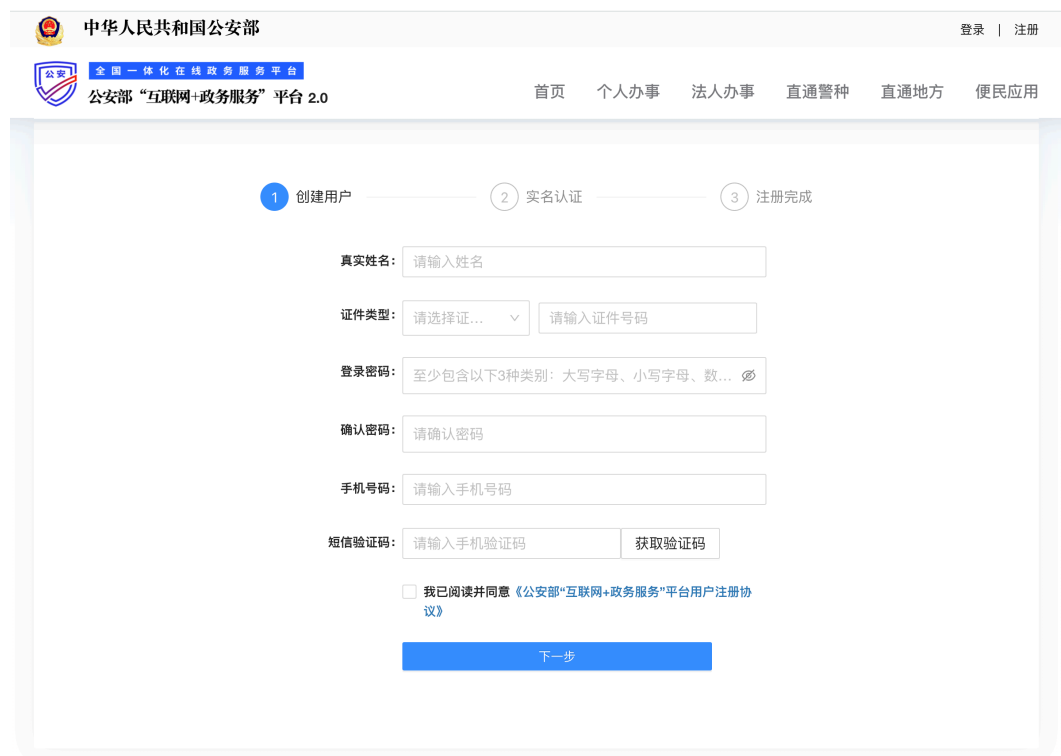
中华人民共和国公安部

登录 | 注册

公安

全国一体化在线政务服务平台

公安部“互联网+政务服务”平台 2.0

首页 个人办事 法人办事 直通警种 直通地方 便民应用

1 创建用户 2 实名认证 3 注册完成

真实姓名: 请输入姓名

证件类型: 请选择证... 请输入证件号码

登录密码: 至少包含以下3种类别:大写字母、小写字母、数...

确认密码: 请确认密码

手机号码: 请输入手机号码

短信验证码: 请输入手机验证码 获取验证码

我已阅读并同意《公安部“互联网+政务服务”平台用户注册协议》

下一步